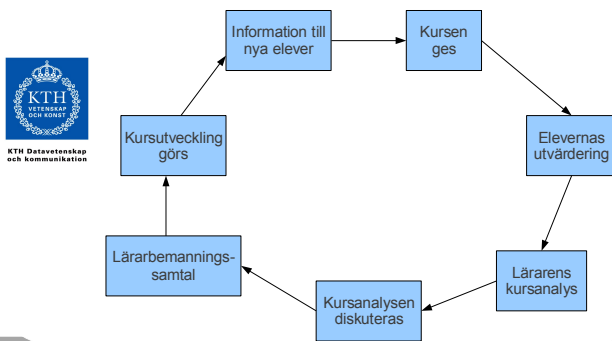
KTH
VETENSKAP
OCH KONST

KTH Datavetenskap och kommunikation

Information till nya elever

Kursen ges

Elevernas utvärdering

Lärarens kursanalys

Kursanalysen diskuteras

Lärarbemanningssamtal

Kursutveckling görs